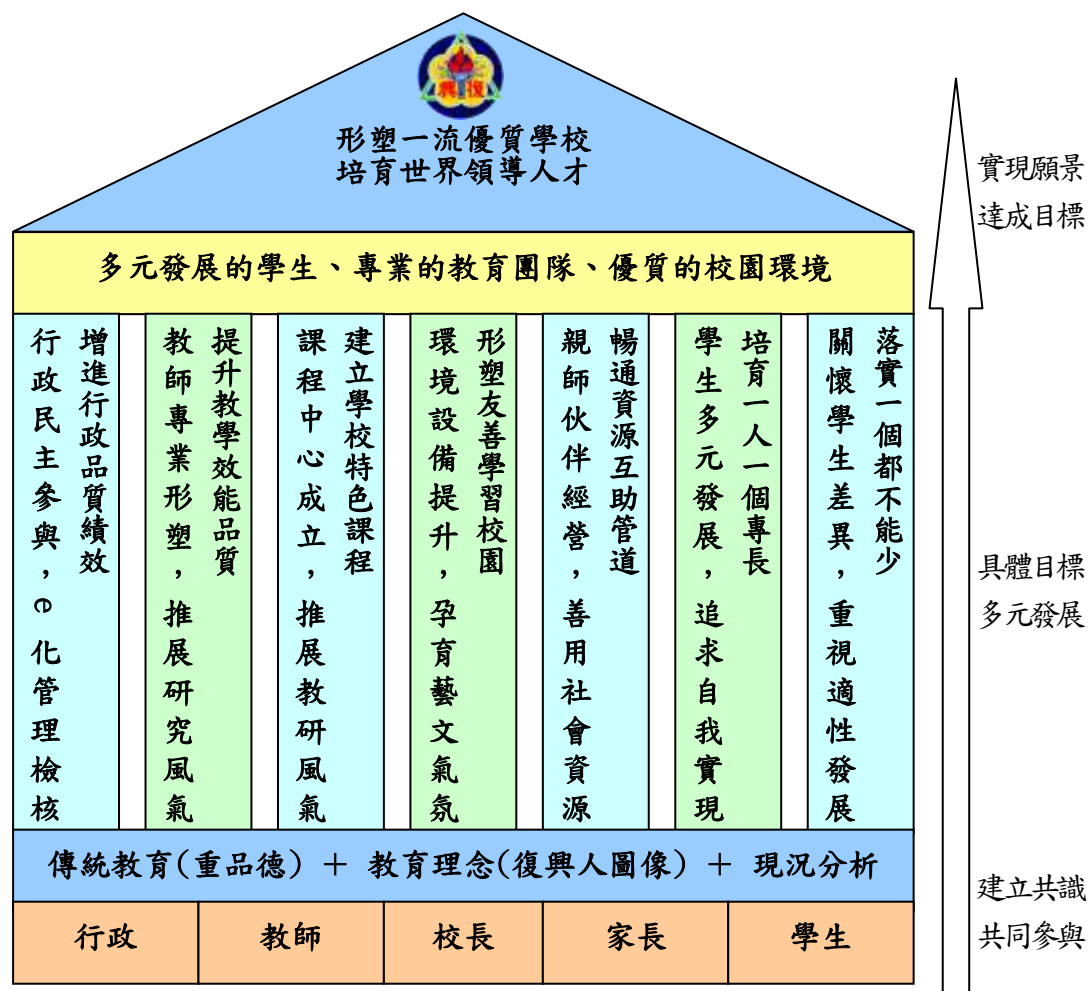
興復

形塑一流優質學校
培育世界領導人才

多元發展的學生、專業的教育團隊、優質的校園環境

增進行政品質績效
行政民主參與，e化管理檢核

提升教學效能品質
教師專業形塑，推展研究風氣

建立學校特色課程
課程中心成立，推展教研風氣

形塑友善學習校園
環境設備提升，孕育藝文氣氛

暢通資源互助管道
親師伙伴經營，善用社會資源

培育一人一個專長
學生多元發展，追求自我實現

落實一個都不能少
關懷學生差異，重視適性發展

傳統教育(重品德) ＋ 教育理念(復興人圖像) ＋ 現況分析

| 行政 | 教師 | 校長 | 家長 | 學生 |
|---|---|---|---|---|

實現願景
達成目標

具體目標
多元發展

建立共識
共同參與